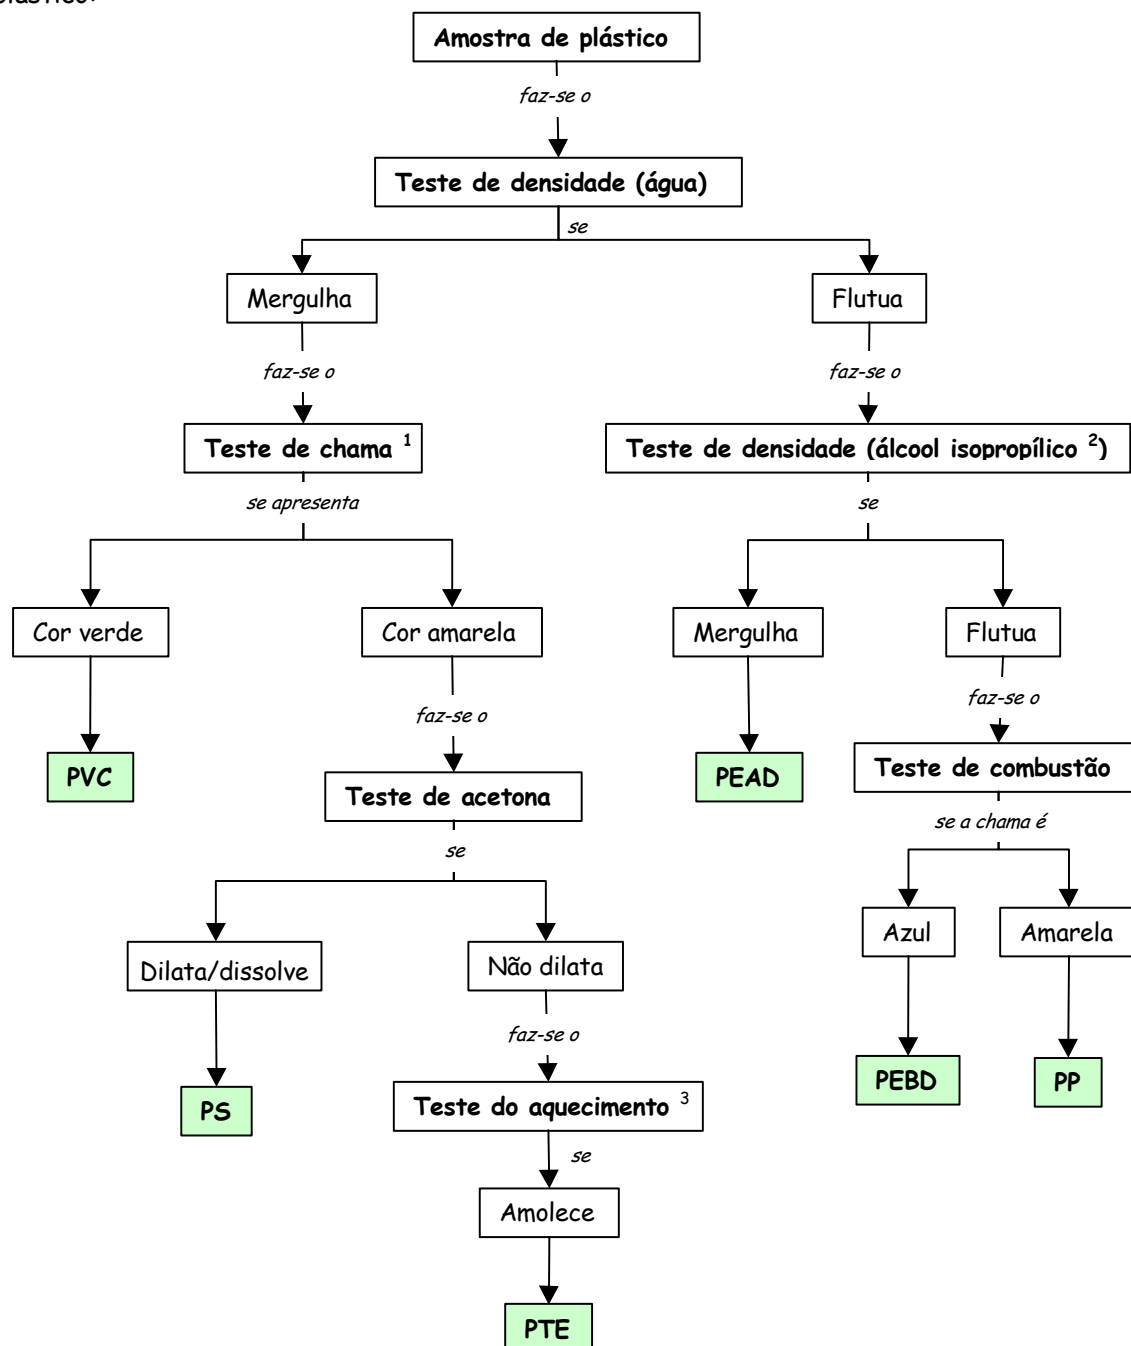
plástico.

Amostra de plástico

faz-se o

Teste de densidade (água)

se

Mergulha

Flutua

faz-se o

faz-se o

Teste de chama $^{1}$

Teste de densidade (álcool isopropílico $^{2}$)

se apresenta

se

Cor verde

Cor amarela

Mergulha

Flutua

faz-se o

faz-se o

PVC

PEAD

Teste de combustão

Teste de acetona

se a chama é

se

Azul

Amarela

Dilata/dissolve

Não dilata

faz-se o

PEBD

PP

PS

Teste do aquecimento $^{3}$

se

Amolece

PTE